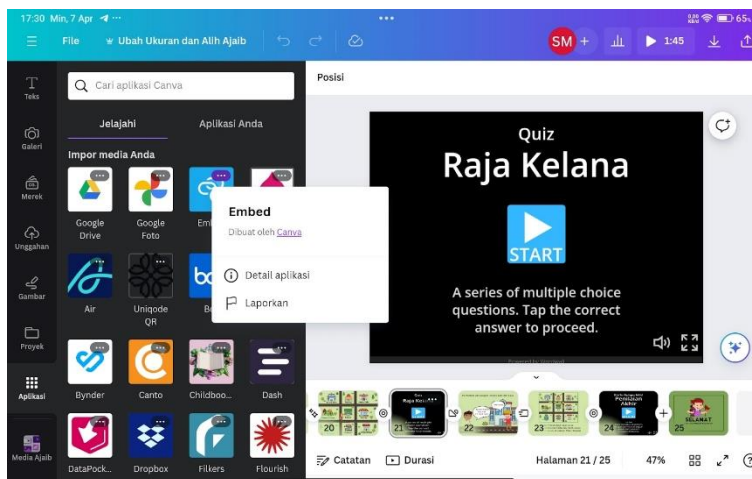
17:30 Min, 7 Apr ···
65

File
Ubah Ukuran dan Alih Ajaib
SM +
1:45

Teks
Galeri
Merek
Unggahan
Gambar
Proyek
Aplikasi
Media Ajaib

Cari aplikasi Canva
Jelajahi
Aplikasi Anda
Impor media Anda

Google Drive
Google Foto
Em
Air
Uniqode QR
Bynder
Canto
Childboo...
Dash
DataPock...
Dropbox
Filkers
Flourish

Embed
Dibuat oleh Canva
Detail aplikasi
Laporkan

Posisi

Quiz
Raja Kelana
START
A series of multiple choice questions. Tap the correct answer to proceed.

20
21
22
23
24
25
SELAMAT

Catatan
Durasi
Halaman 21 / 25
47%